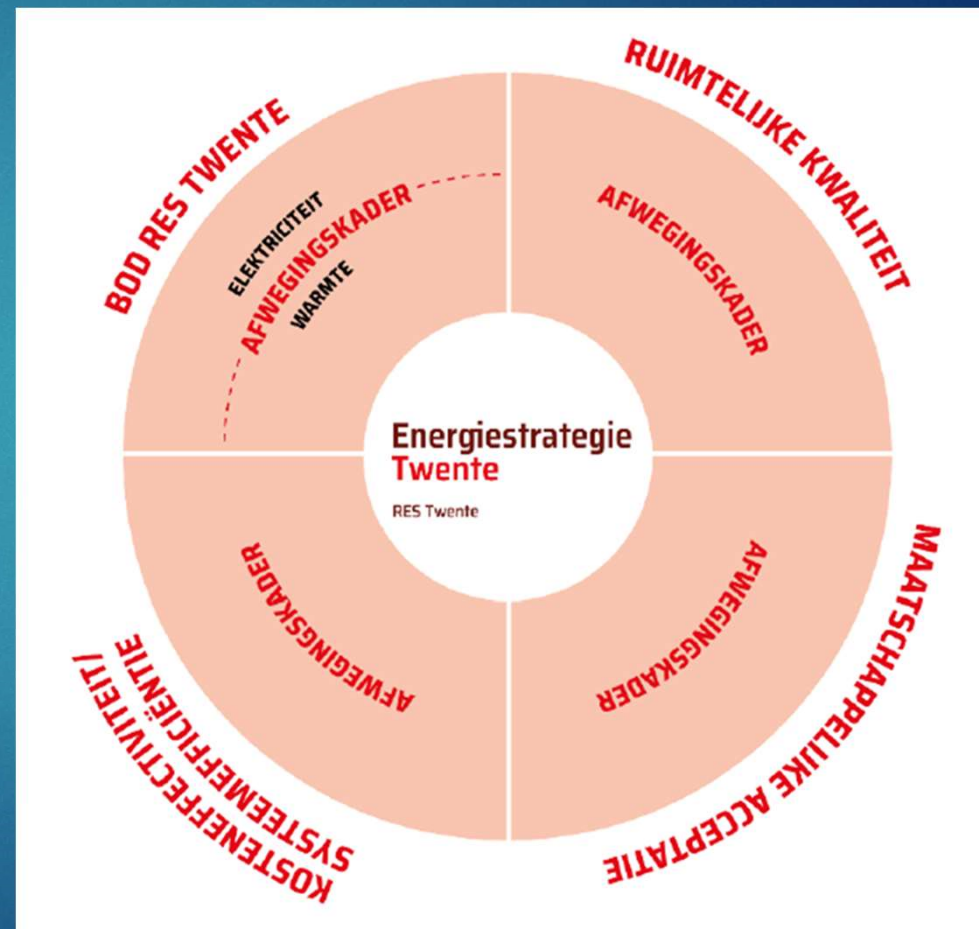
BOD RES TWENTE

ELEKTRICITEIT
AFWEGINGSKADER
WARMTE

RUIMTELIJKE KWALITEIT

AFWEGINGSKADER

Energiestrategie
Twente

RES Twente

AFWEGINGSKADER

KOSTENEFFECTIVITEIT/
SYSTEEMEFFICIËNTIE

AFWEGINGSKADER

MAATSCHAPPELIJKE ACCEPTATIE